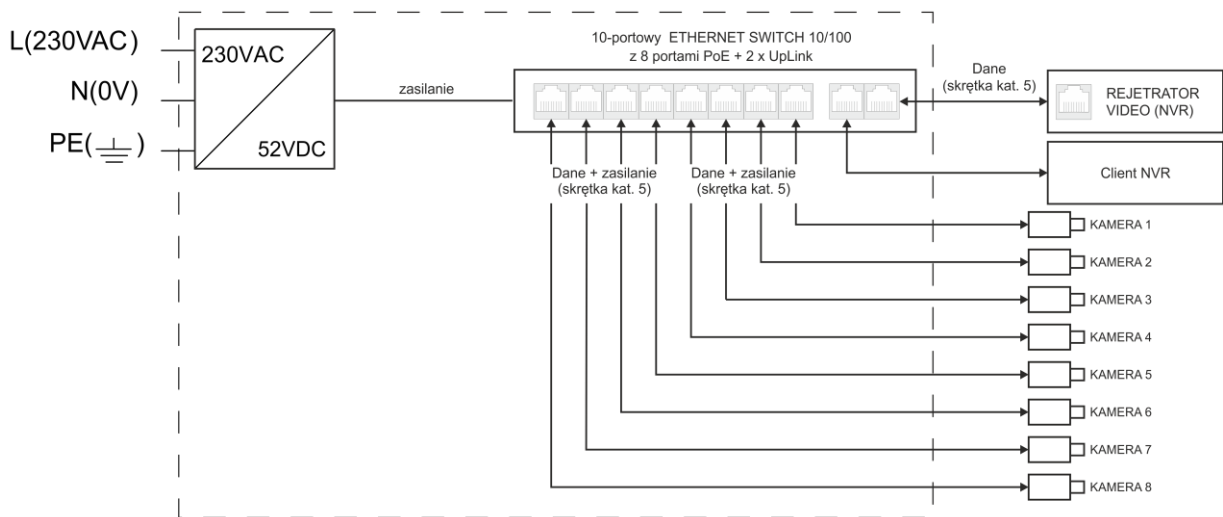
L(230VAC)
N(0V)
PE($\underline{\perp}$)

230VAC
52VDC

zasilanie

10-portowy ETHERNET SWITCH 10/100
z 8 portami PoE + 2 x UpLink

Dane
(skrętka kat. 5)

REJETRATOR
VIDEO (NVR)

Client NVR

Dane + zasilanie
(skrętka kat. 5)

Dane + zasilanie
(skrętka kat. 5)

KAMERA 1
KAMERA 2
KAMERA 3
KAMERA 4
KAMERA 5
KAMERA 6
KAMERA 7
KAMERA 8